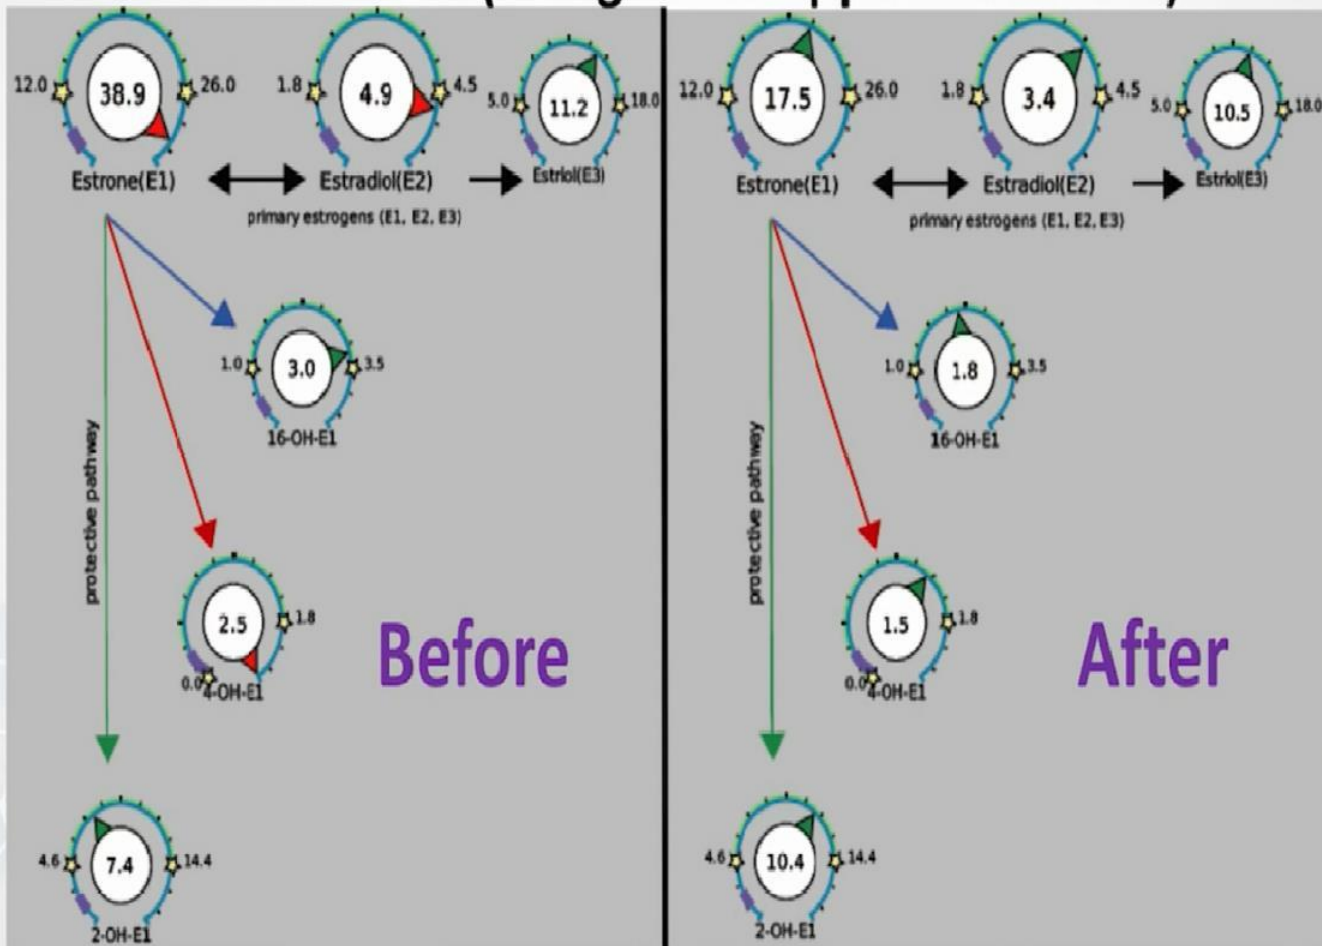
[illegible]

12.0 38.9 26.0
Estrone(E1)

1.8 4.9 4.5
Estradiol(E2)

5.0 11.2 18.0
Estriol(E3)

primary estrogens (E1, E2, E3)

1.0 3.0 3.5
16-OH-E1

2.5 1.8
0.0 4-OH-E1

protective pathway

4.6 7.4 14.4
2-OH-E1

Before

12.0 17.5 26.0
Estrone(E1)

1.8 3.4 4.5
Estradiol(E2)

5.0 10.5 18.0
Estriol(E3)

primary estrogens (E1, E2, E3)

1.0 1.8 3.5
16-OH-E1

1.5 1.8
0.0 4-OH-E1

protective pathway

4.6 10.4 14.4
2-OH-E1

After